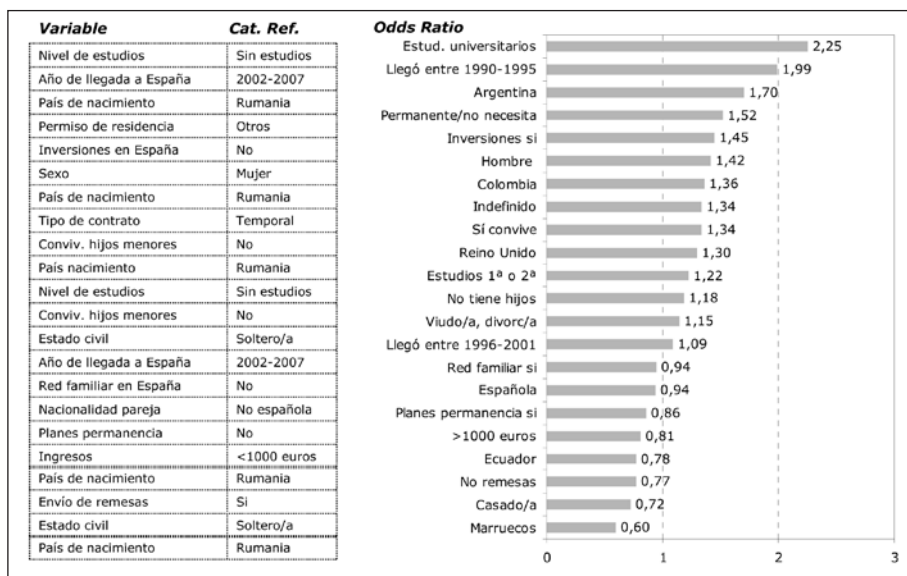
| Variable | Cat. Ref. |
|---|---|
| Nivel de estudios | Sin estudios |
| Año de llegada a España | 2002-2007 |
| País de nacimiento | Rumania |
| Permiso de residencia | Otros |
| Inversiones en España | No |
| Sexo | Mujer |
| País de nacimiento | Rumania |
| Tipo de contrato | Temporal |
| Conviv. hijos menores | No |
| País nacimiento | Rumania |
| Nivel de estudios | Sin estudios |
| Conviv. hijos menores | No |
| Estado civil | Soltero/a |
| Año de llegada a España | 2002-2007 |
| Red familiar en España | No |
| Nacionalidad pareja | No española |
| Planes permanencia | No |
| Ingresos | <1000 euros |
| País de nacimiento | Rumania |
| Envío de remesas | Si |
| Estado civil | Soltero/a |
| País de nacimiento | Rumania |

Odds Ratio

Estud. universitarios 2,25
Llegó entre 1990-1995 1,99
Argentina 1,70
Permanente/no necesita 1,52
Inversiones si 1,45
Hombre 1,42
Colombia 1,36
Indefinido 1,34
Sí convive 1,34
Reino Unido 1,30
Estudios 1ª o 2ª 1,22
No tiene hijos 1,18
Viudo/a, divorc/a 1,15
Llegó entre 1996-2001 1,09
Red familiar si 0,94
Española 0,94
Planes permanencia si 0,86
>1000 euros 0,81
Ecuador 0,78
No remesas 0,77
Casado/a 0,72
Marruecos 0,60

0 1 2 3